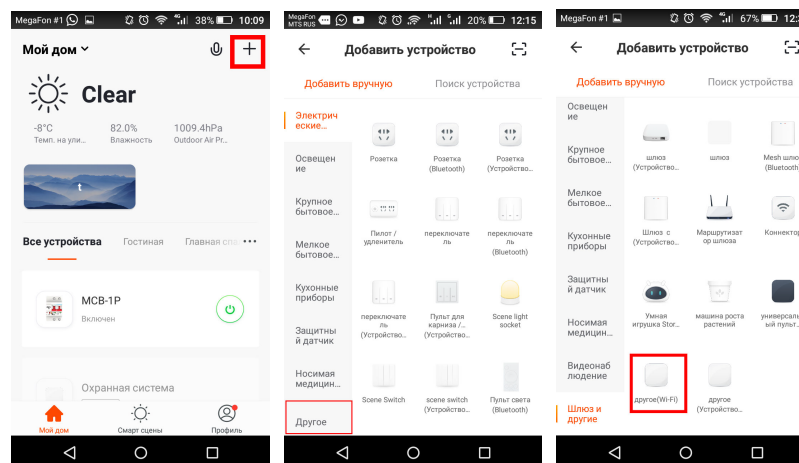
MegaFon #1 38% 10:09

Мой дом

Clear

-8°C
Темп. на ули...

82.0%
Влажность

1009.4hPa
Outdoor Air P...

t

Все устройства   Гостиная   Главная сп...

МСВ-1Р
Включен

Охранная система

Мой дом   Смарт сцены   Профиль

MegaFon MTS RUS 20% 12:15

Добавить устройство

Добавить вручную   Поиск устройства

Электрические...
Освещение
Крупное бытовое...
Мелкое бытовое...
Кухонные приборы
Защитный датчик
Носимая медицин...
Другое

Розетка
Розетка (Bluetooth)
Розетка (Устройство...
Пилот / удлинитель
переключатель
переключатель (Bluetooth)
переключатель (Устройство...
Пульт для карниза / (Устройство...
Scene light socket
Scene Switch
scene switch (Устройство...
Пульт света (Bluetooth)

MegaFon #1 67%

Добавить устройство

Добавить вручную   Поиск устройства

Освещение
Крупное бытовое...
Мелкое бытовое...
Кухонные приборы
Защитный датчик
Носимая медицин...
Видеонаблюдение
Шлюз и другие

шлюз (Устройство...
шлюз
Mesh шлюз (Bluetooth)
Шлюз с (Устройство...
Маршрутизатор шлюза
Коннектор
Умная игрушка Stor...
машина роста растений
универсальный пульт
другое(Wi-Fi)
другое (Устройство...